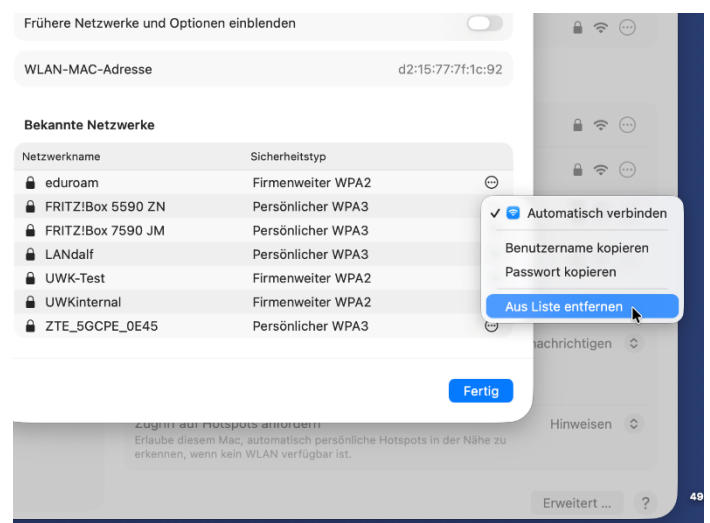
Frühere Netzwerke und Optionen einblenden

WLAN-MAC-Adresse d2:15:77:7f:1c:92

Bekannte Netzwerke

| Netzwerkname | Sicherheitstyp |
|---|---|
| eduroam | Firmenweiter WPA2 |
| FRITZ!Box 5590 ZN | Persönlicher WPA3 |
| FRITZ!Box 7590 JM | Persönlicher WPA3 |
| LANdalf | Persönlicher WPA3 |
| UWK-Test | Firmenweiter WPA2 |
| UWKinternal | Firmenweiter WPA2 |
| ZTE_5GCPE_0E45 | Persönlicher WPA3 |

✓ Automatisch verbinden
Benutzername kopieren
Passwort kopieren
Aus Liste entfernen

nachrichtigen

Fertig

Zugriff auf Hotspots anfordern
Erlaube diesem Mac, automatisch persönliche Hotspots in der Nähe zu erkennen, wenn kein WLAN verfügbar ist.

Hinweisen

Erweitert ...
?

49